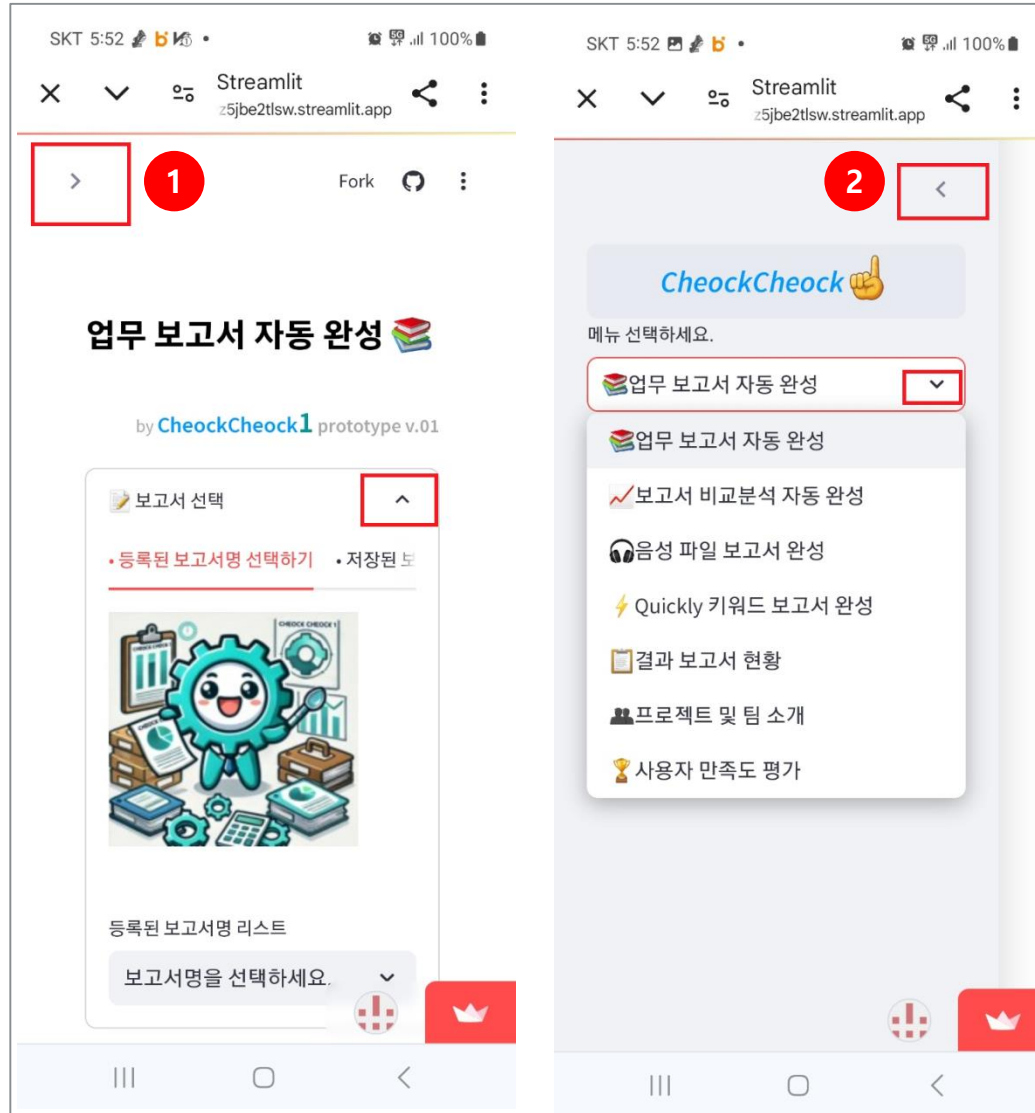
SKT 5:52 100%

Streamlit
z5jbe2tlsw.streamlit.app

1

Fork

업무 보고서 자동 완성 📚

by CheockCheock1 prototype v.01

📝보고서 선택

• 등록된 보고서명 선택하기 • 저장된 보

CHEOCK CHEOCK 1

등록된 보고서명 리스트

보고서명을 선택하세요.

SKT 5:52 100%

Streamlit
z5jbe2tlsw.streamlit.app

2

CheockCheock☝

메뉴 선택하세요.

📚업무 보고서 자동 완성

📚업무 보고서 자동 완성

📈보고서 비교분석 자동 완성

🎧음성 파일 보고서 완성

⚡Quickly 키워드 보고서 완성

📋결과 보고서 현황

👥프로젝트 및 팀 소개

🏆사용자 만족도 평가